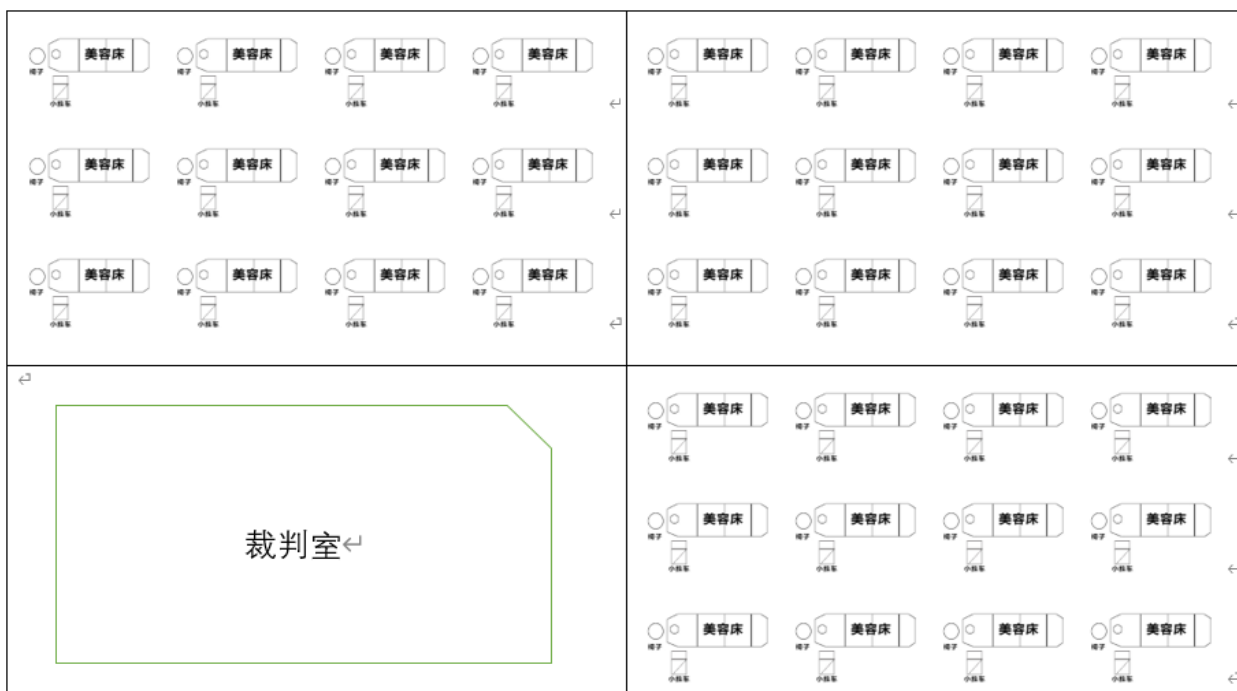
| 美容床 椅子 小推车 美容床 椅子 小推车 美容床 椅子 小推车 美容床 椅子 小推车<br>美容床 椅子 小推车 美容床 椅子 小推车 美容床 椅子 小推车 美容床 椅子 小推车<br>美容床 椅子 小推车 美容床 椅子 小推车 美容床 椅子 小推车 美容床 椅子 小推车 | 美容床 椅子 小推车 美容床 椅子 小推车 美容床 椅子 小推车 美容床 椅子 小推车<br>美容床 椅子 小推车 美容床 椅子 小推车 美容床 椅子 小推车 美容床 椅子 小推车<br>美容床 椅子 小推车 美容床 椅子 小推车 美容床 椅子 小推车 美容床 椅子 小推车 |
|---|---|
| 裁判室 | 美容床 椅子 小推车 美容床 椅子 小推车 美容床 椅子 小推车 美容床 椅子 小推车<br>美容床 椅子 小推车 美容床 椅子 小推车 美容床 椅子 小推车 美容床 椅子 小推车<br>美容床 椅子 小推车 美容床 椅子 小推车 美容床 椅子 小推车 美容床 椅子 小推车 |